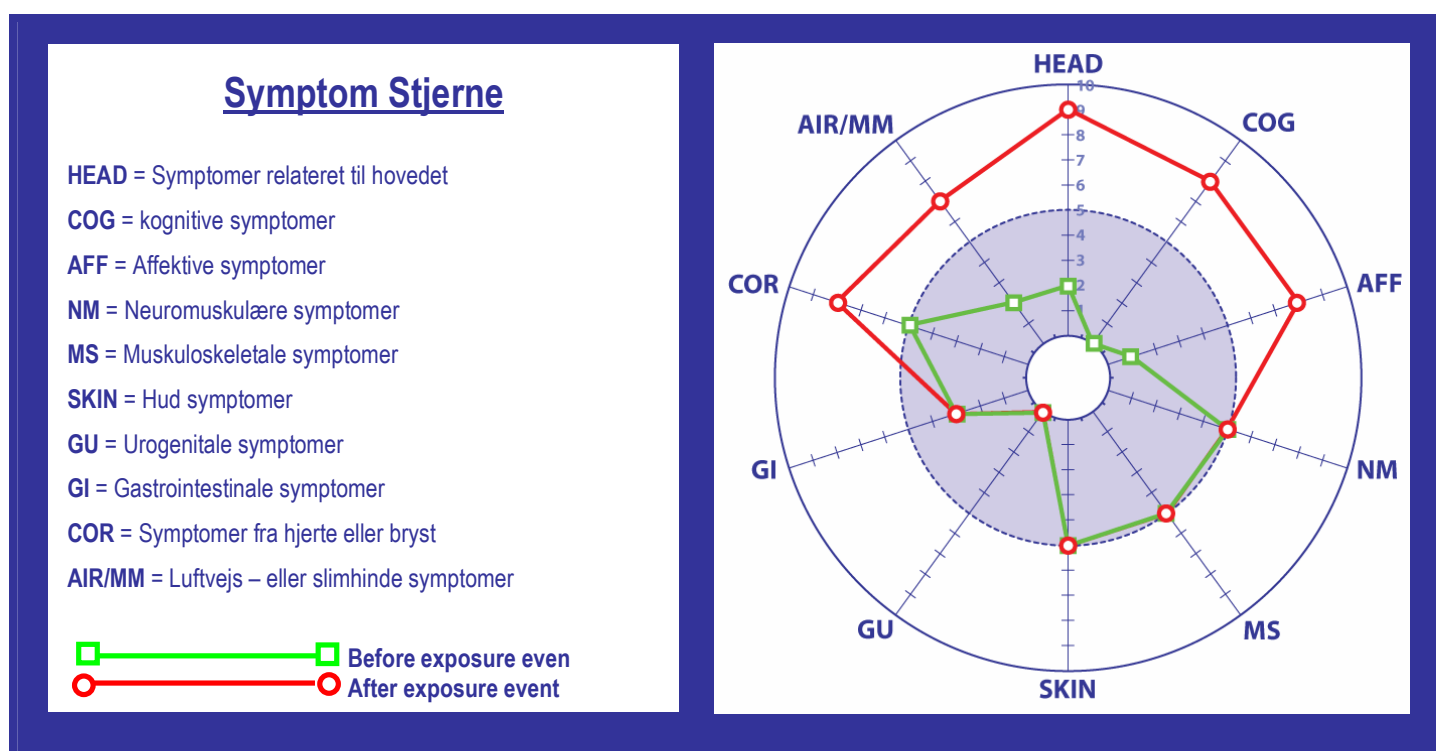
Symptom Stjerne

HEAD = Symptomer relateret til hovedet

COG = kognitive symptomer

AFF = Affektive symptomer

NM = Neuromuskulære symptomer

MS = Muskuloskeletale symptomer

SKIN = Hud symptomer

GU = Urogenitale symptomer

GI = Gastrointestinale symptomer

COR = Symptomer fra hjerte eller bryst

AIR/MM = Luftvejs – eller slimhinde symptomer

Before exposure even
After exposure event

HEAD
10
9
8
7
6
5
4
3
2
1
COG
AFF
NM
MS
SKIN
GU
GI
COR
AIR/MM